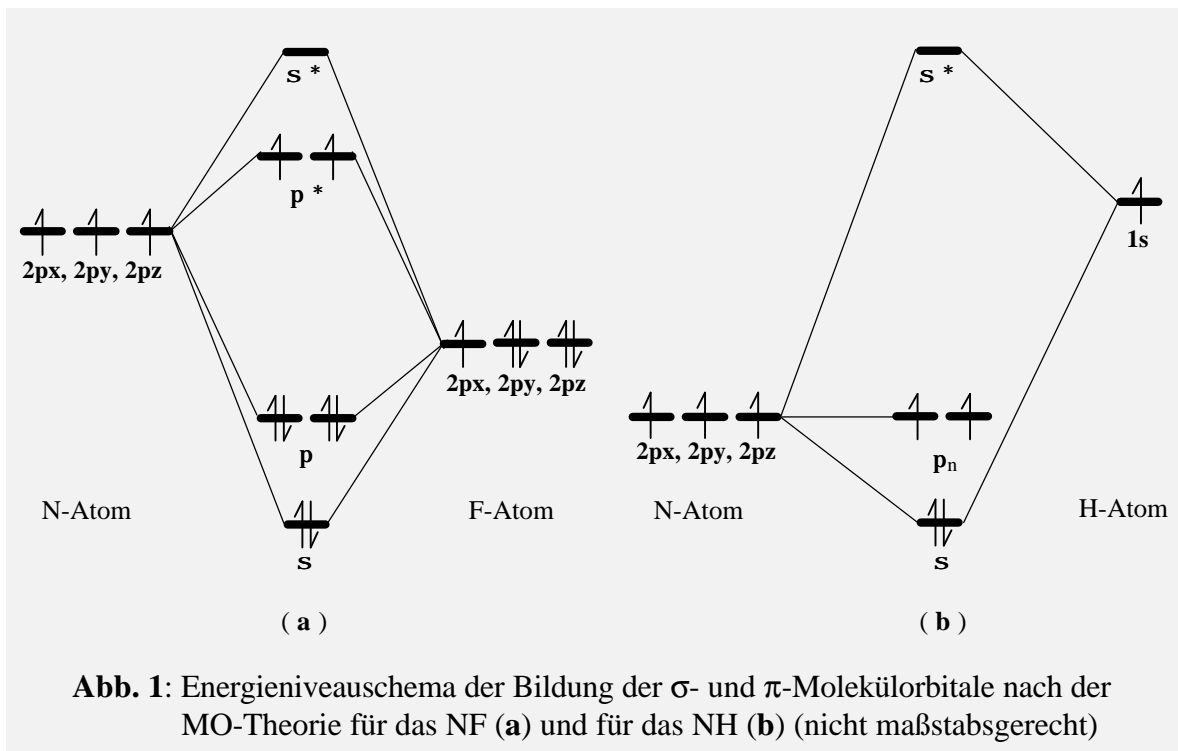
s *

p *

2px, 2py, 2pz

2px, 2py, 2pz

p

N-Atom

s

F-Atom

(a)

s *

1s

2px, 2py, 2pz

$p_n$

N-Atom

s

H-Atom

(b)

**Abb. 1**: Energieniveauschema der Bildung der σ- und π-Molekülorbitale nach der MO-Theorie für das NF (**a**) und für das NH (**b**) (nicht maßstabsgerecht)